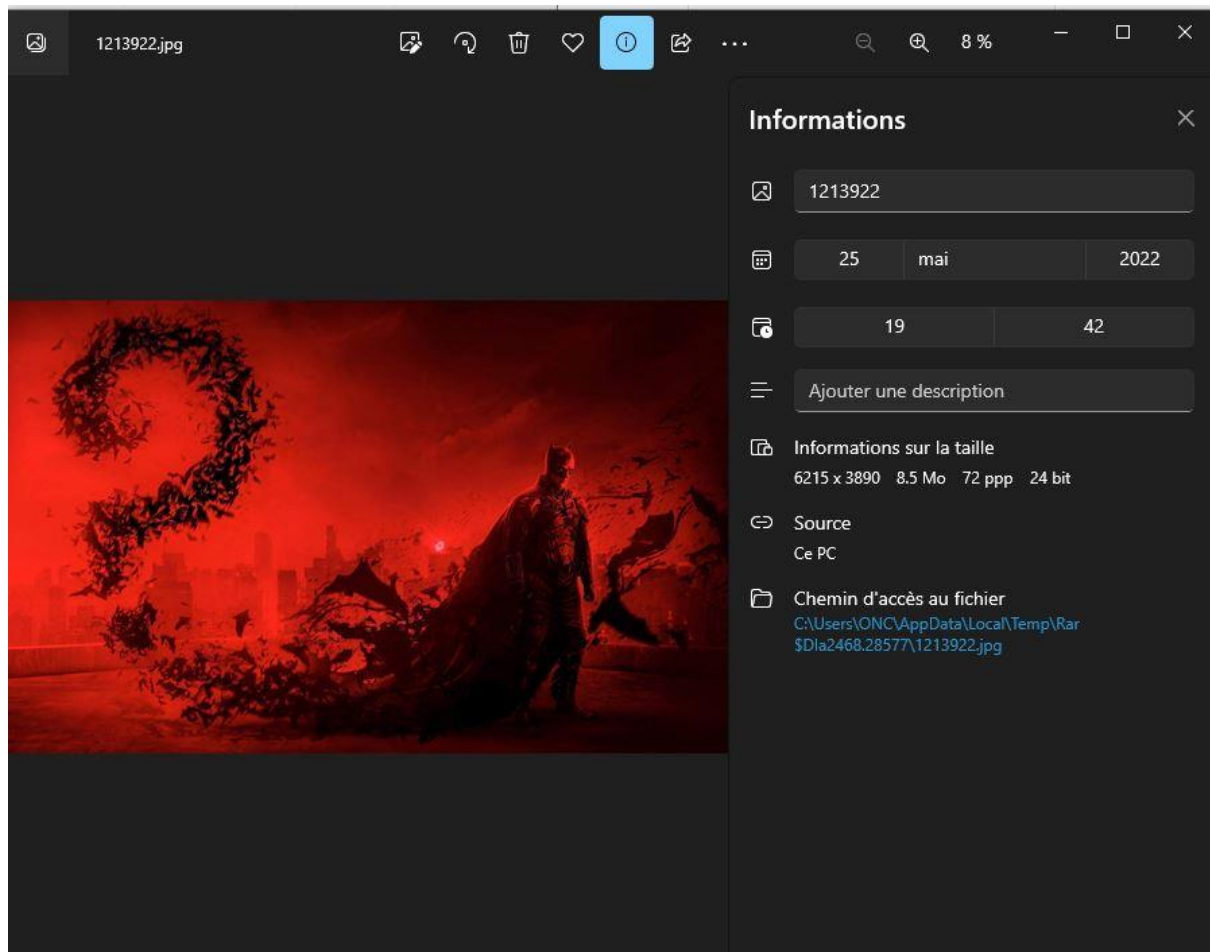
1213922.jpg

8 %

Informations

1213922

25 mai 2022

19 42

Ajouter une description

Informations sur la taille
6215 x 3890 8.5 Mo 72 ppp 24 bit

Source
Ce PC

Chemin d'accès au fichier
C:\Users\ONC\AppData\Local\Temp\Rar$DIa2468.28577\1213922.jpg